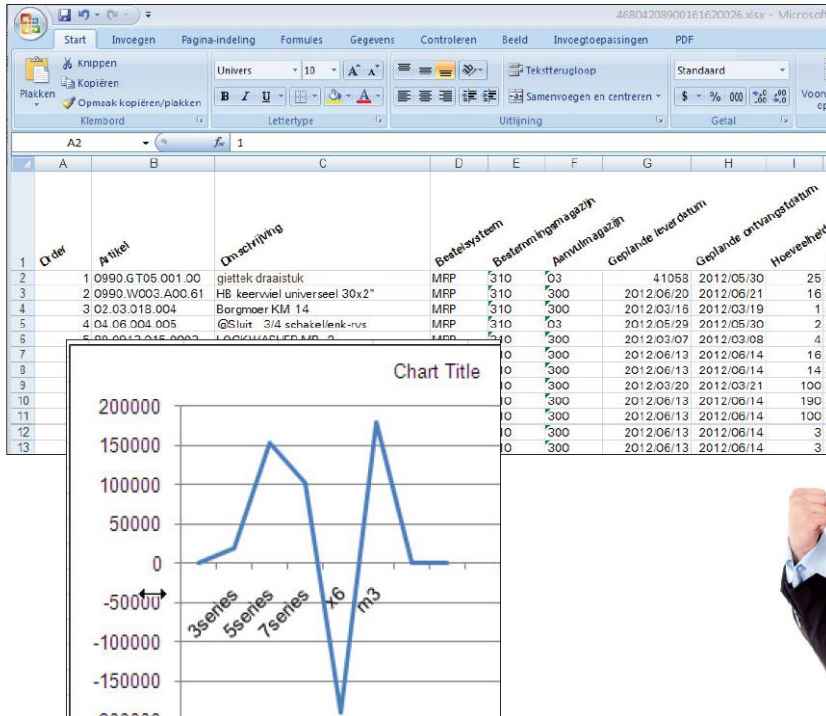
46804208900161620026.xlsx - Microsof

Start Invoegen Pagina-indeling Formules Gegevens Controleren Beeld Invoegtoepassingen PDF

Plakken Knippen Kopiëren Opmaak kopiëren/plakken Klembord

Univers 10 Lettertype

Tekstterugloop Samenvoegen en centreren Uitlijning

Standaard Getal

A2 $f_x$ 1

| | A | B | C | D | E | F | G | H | I |
|---|---|---|---|---|---|---|---|---|---|
| 1 | Order | Artikel | Omschrijving | Bestelsysteem | Bestemmingsmagazijn | Aanvulmagazijn | Geplande leverdatum | Geplande ontvangstdatum | Hoeveelheid |
| 2 | 1 | 0990.GT05.001.00 | giettek draaistuk | MRP | 310 | 03 | 41058 | 2012/05/30 | 25 |
| 3 | 2 | 0990.W003.A00.61 | HB keerwiel universeel 30x2" | MRP | 310 | 300 | 2012/06/20 | 2012/06/21 | 16 |
| 4 | 3 | 02.03.018.004 | Borgmoer KM 14 | MRP | 310 | 300 | 2012/03/16 | 2012/03/19 | 1 |
| 5 | 4 | 04.06.004.005 | @Sluit 3/4 schakellenk-rvs | MRP | 310 | 03 | 2012/05/29 | 2012/05/30 | 2 |
| 6 | 5 | | | | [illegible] | 300 | 2012/03/07 | 2012/03/08 | 4 |
| 7 | | | | | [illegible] | 300 | 2012/06/13 | 2012/06/14 | 16 |
| 8 | | | | | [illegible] | 300 | 2012/06/13 | 2012/06/14 | 14 |
| 9 | | | | | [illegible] | 300 | 2012/03/20 | 2012/03/21 | 100 |
| 10 | | | | | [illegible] | 300 | 2012/06/13 | 2012/06/14 | 190 |
| 11 | | | | | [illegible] | 300 | 2012/06/13 | 2012/06/14 | 100 |
| 12 | | | | | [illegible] | 300 | 2012/06/13 | 2012/06/14 | 3 |
| 13 | | | | | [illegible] | 300 | 2012/06/13 | 2012/06/14 | 3 |

Chart Title

200000
150000
100000
50000
0
-50000
-100000
-150000

3series 5series 7series x6 m3